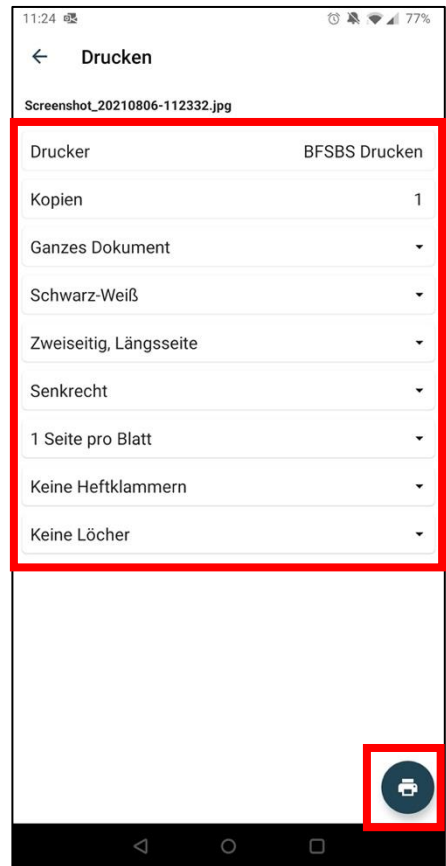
11:24 77%

Drucken

Screenshot_20210806-112332.jpg

Drucker BFSBS Drucken

Kopien 1

Ganzes Dokument

Schwarz-Weiß

Zweiseitig, Längsseite

Senkrecht

1 Seite pro Blatt

Keine Heftklammern

Keine Löcher